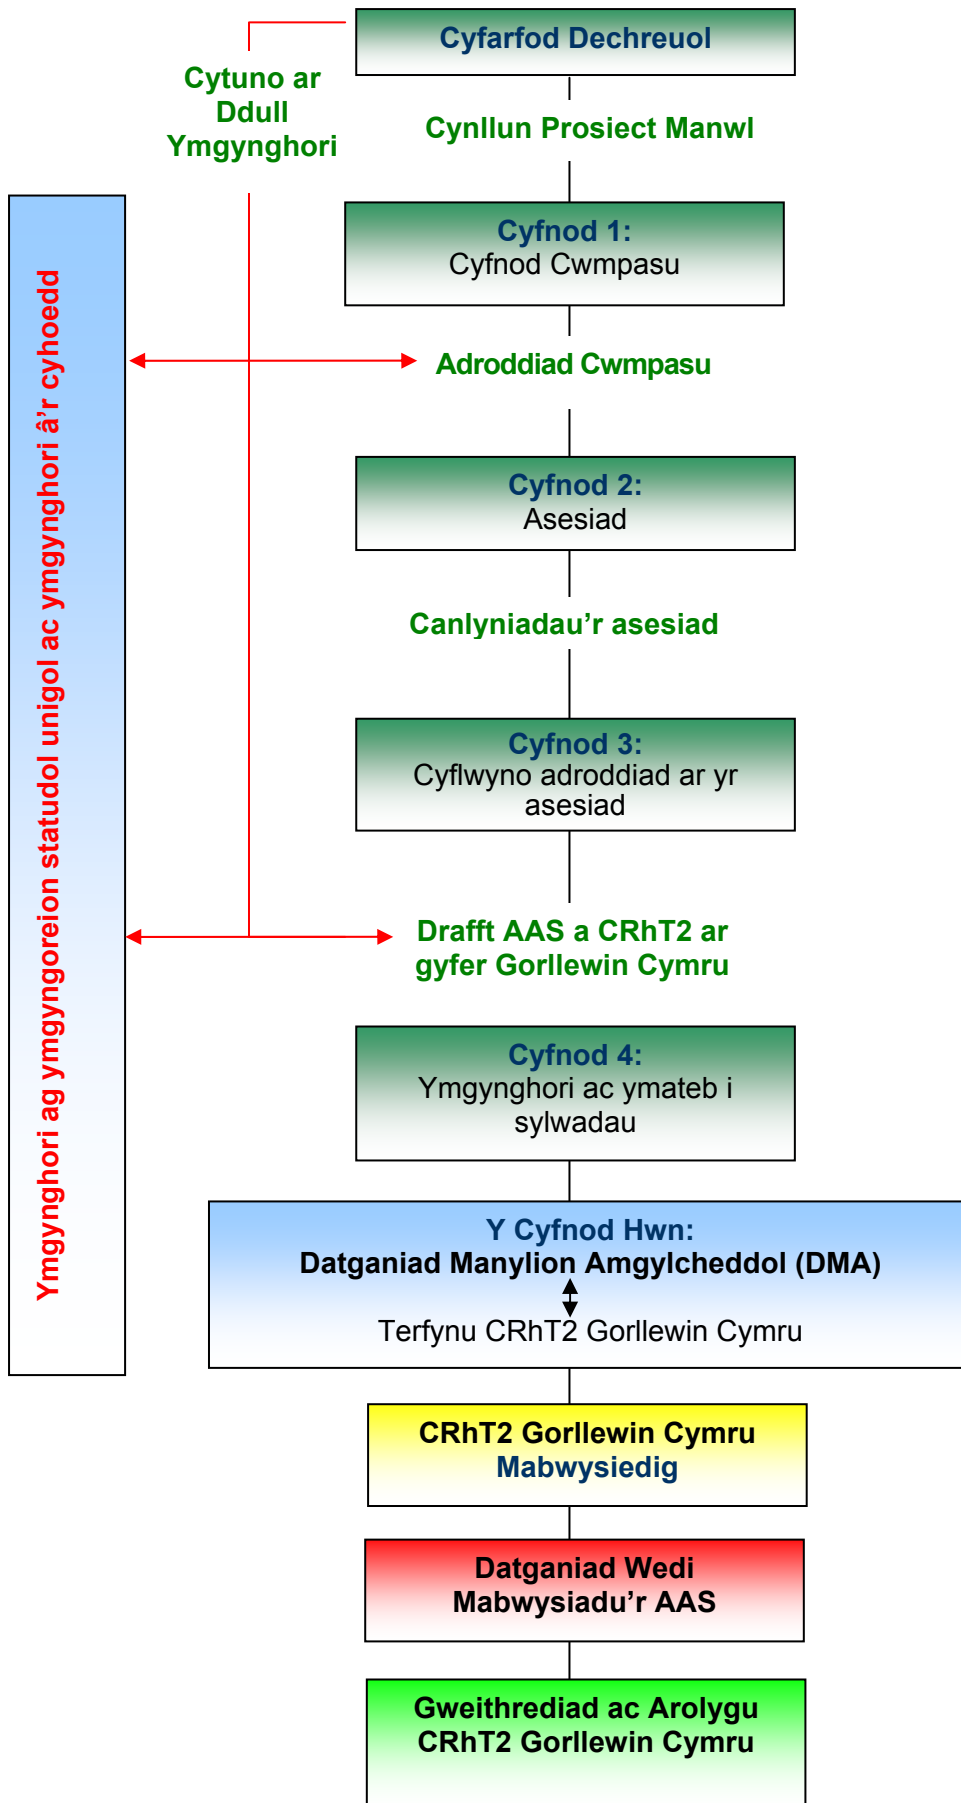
Cyfarfod Dechreuol

Cytuno ar Ddull Ymgynghori

Cynllun Prosiect Manwl

Ymgynghori ag ymgyngoreion statudol unigol ac ymgynghori â'r cyhoedd

Cyfnod 1:
Cyfnod Cwmpasu

Adroddiad Cwmpasu

Cyfnod 2:
Asesiad

Canlyniadau'r asesiad

Cyfnod 3:
Cyflwyno adroddiad ar yr asesiad

Drafft AAS a CRhT2 ar gyfer Gorllewin Cymru

Cyfnod 4:
Ymgynghori ac ymateb i sylwadau

Y Cyfnod Hwn:
Datganiad Manylion Amgylcheddol (DMA)
Terfynu CRhT2 Gorllewin Cymru

CRhT2 Gorllewin Cymru
Mabwysiedig

Datganiad Wedi Mabwysiadu'r AAS

Gweithrediad ac Arolygu CRhT2 Gorllewin Cymru